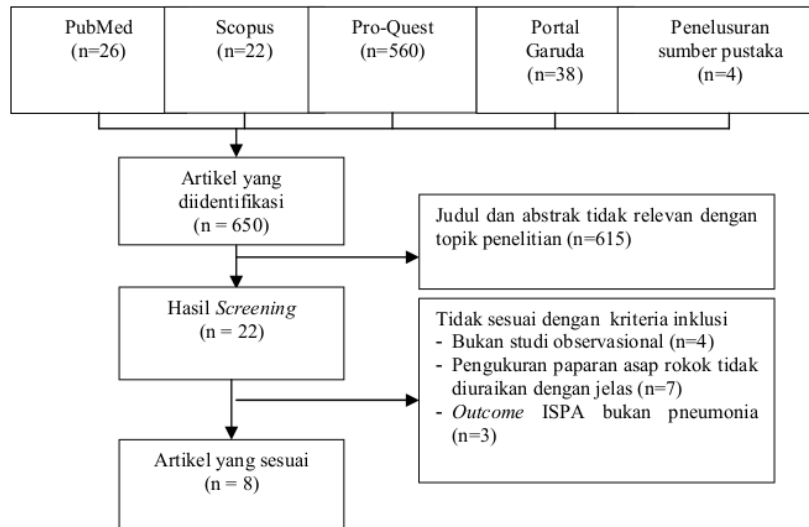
PubMed
(n=26)

Scopus
(n=22)

Pro-Quest
(n=560)

Portal
Garuda
(n=38)

Penelusuran
sumber pustaka
(n=4)

Artikel yang diidentifikasi
(n = 650)

Judul dan abstrak tidak relevan dengan topik penelitian (n=615)

Hasil *Screening*
(n = 22)

Tidak sesuai dengan kriteria inklusi
- Bukan studi observasional (n=4)
- Pengukuran paparan asap rokok tidak diuraikan dengan jelas (n=7)
- *Outcome* ISPA bukan pneumonia (n=3)

Artikel yang sesuai
(n = 8)